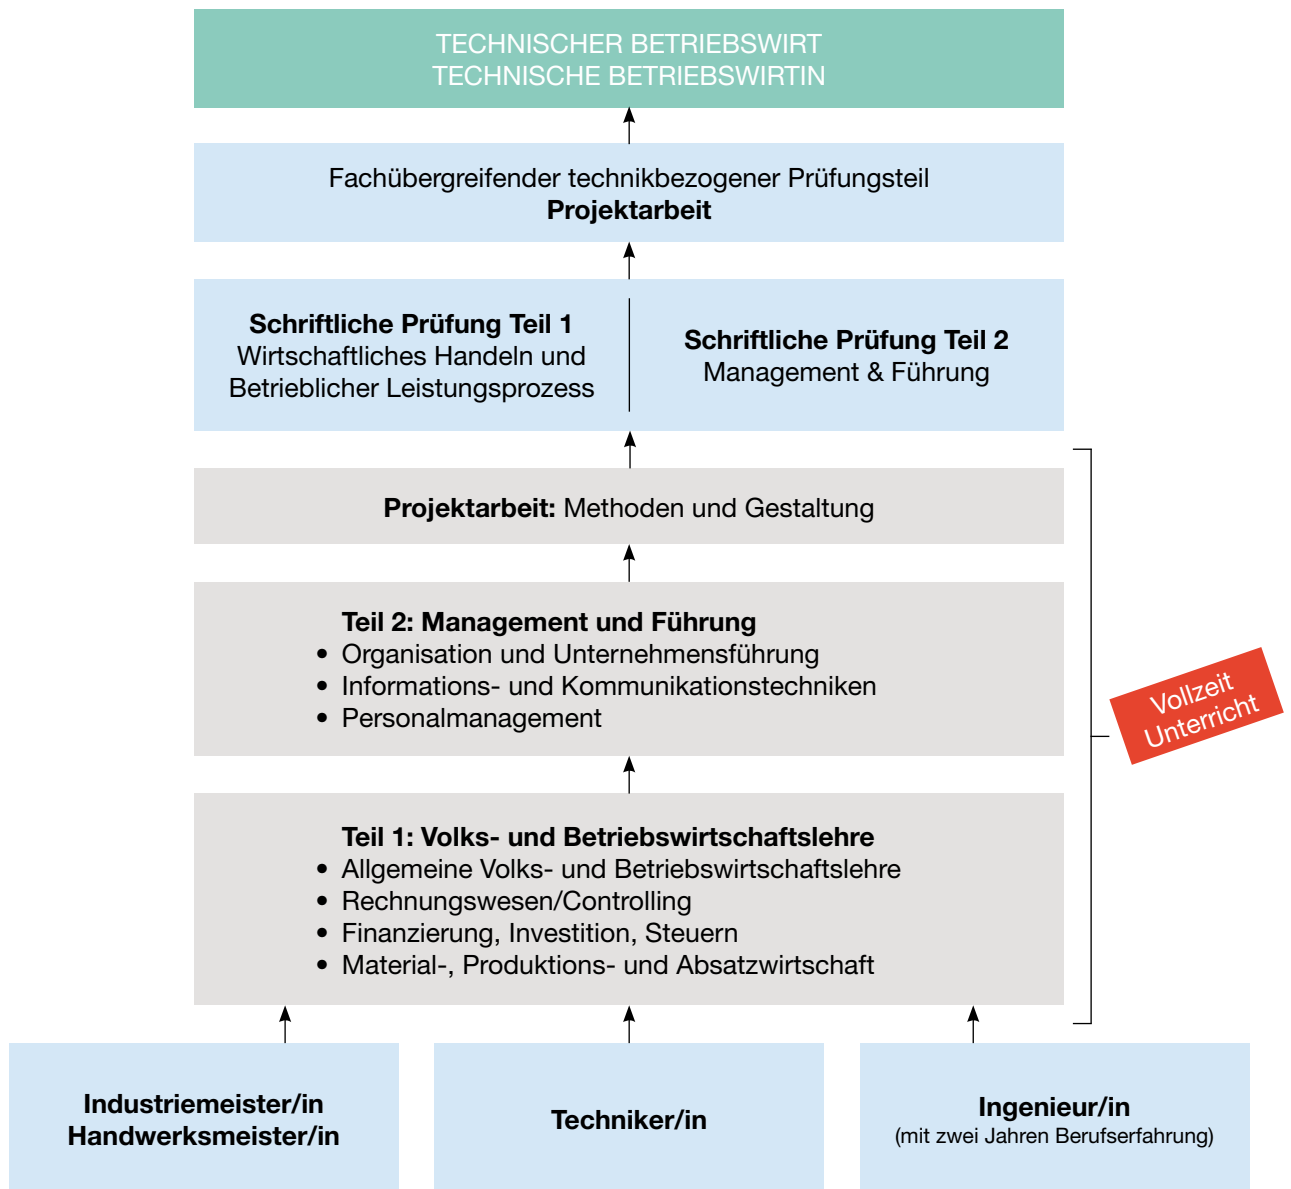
TECHNISCHER BETRIEBSWIRT
TECHNISCHE BETRIEBSWIRTIN

Fachübergreifender technikbezogener Prüfungsteil
**Projektarbeit**

**Schriftliche Prüfung Teil 1**
Wirtschaftliches Handeln und Betrieblicher Leistungsprozess

**Schriftliche Prüfung Teil 2**
Management & Führung

**Projektarbeit:** Methoden und Gestaltung

**Teil 2: Management und Führung**
• Organisation und Unternehmensführung
• Informations- und Kommunikationstechniken
• Personalmanagement

Vollzeit Unterricht

**Teil 1: Volks- und Betriebswirtschaftslehre**
• Allgemeine Volks- und Betriebswirtschaftslehre
• Rechnungswesen/Controlling
• Finanzierung, Investition, Steuern
• Material-, Produktions- und Absatzwirtschaft

**Industriemeister/in**
**Handwerksmeister/in**

**Techniker/in**

**Ingenieur/in**
(mit zwei Jahren Berufserfahrung)